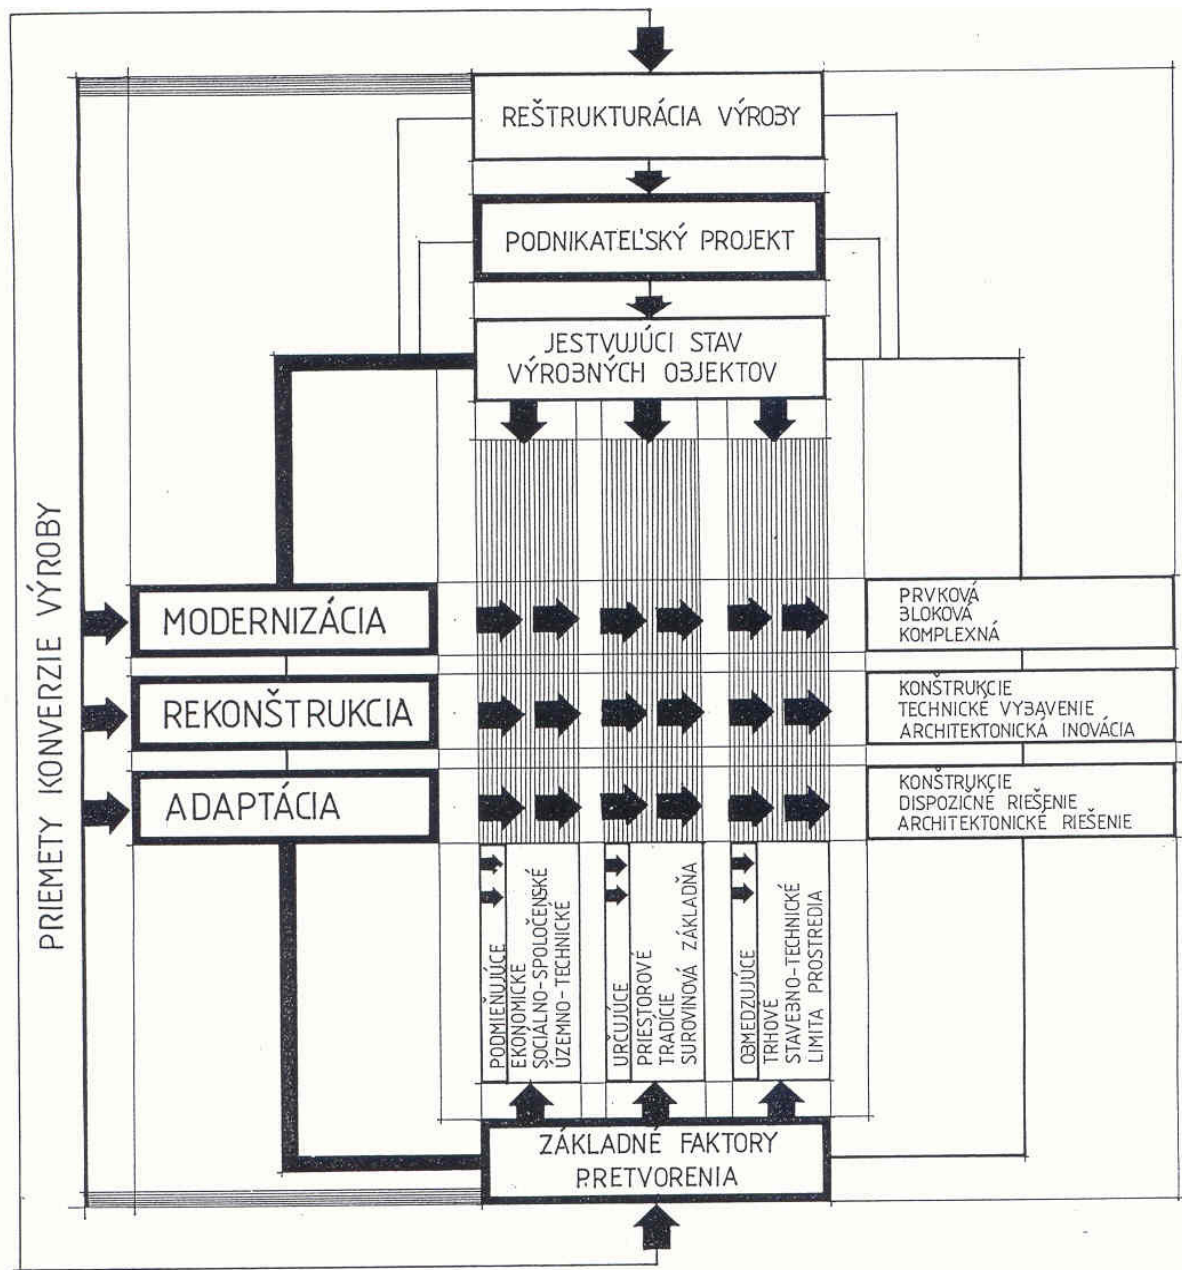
REŠTRUKTURÁCIA VÝROBY

PODNIKATEĽSKÝ PROJEKT

JESTVUJÚCI STAV VÝROBNÝCH OBJEKTOV

PRIEMETY KONVERZIE VÝROBY

MODERNIZÁCIA

PRVKOVÁ
BLOKOVÁ
KOMPLEXNÁ

REKONŠTRUKCIA

KONŠTRUKCIE
TECHNICKÉ VYBAVENIE
ARCHITEKTONICKÁ INOVÁCIA

ADAPTÁCIA

KONŠTRUKCIE
DISPOZIČNÉ RIEŠENIE
ARCHITEKTONICKÉ RIEŠENIE

PODMIEŇUJÚCE
EKONOMICKÉ
SOCIÁLNO-SPOLOČENSKÉ
ÚZEMNO-TECHNICKÉ

URČUJÚCE
PRIESTOROVÉ
TRADÍCIE
SUROVINOVÁ ZÁKLADŇA

OBMEDZUJÚCE
TRHOVÉ
STAVEBNO-TECHNICKÉ
LIMITA PROSTREDIA

ZÁKLADNÉ FAKTORY PRETVORENIA